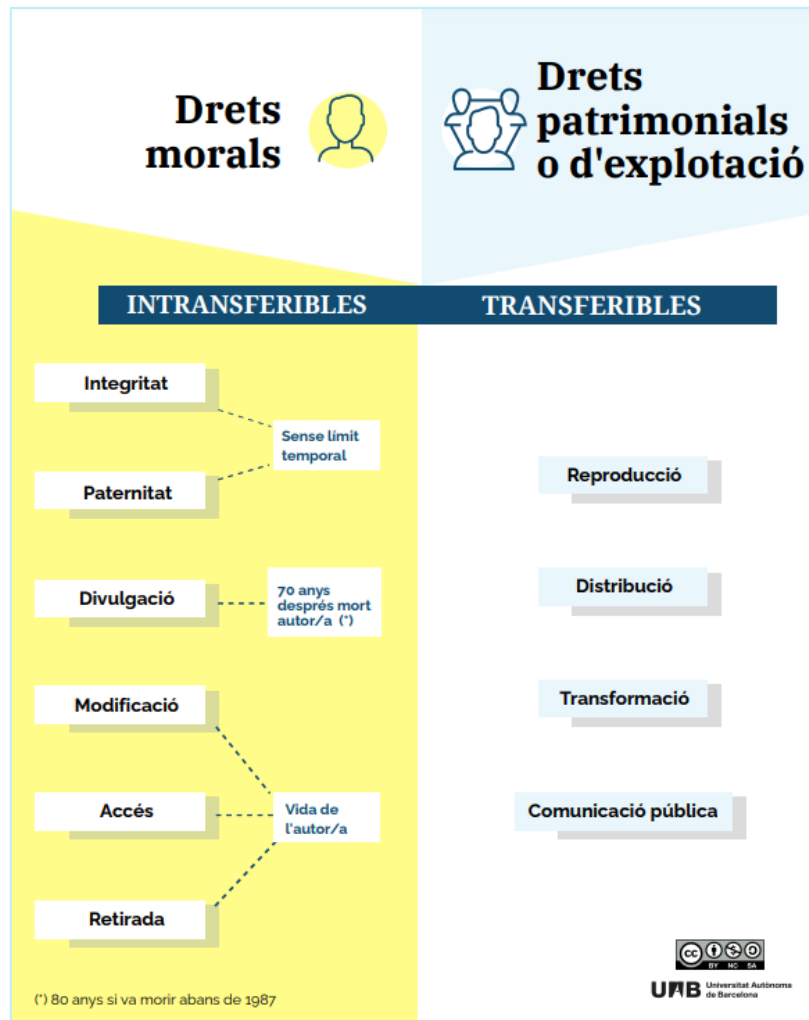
Drets morals

Drets patrimonials o d'explotació

INTRANSFERIBLES

TRANSFERIBLES

Integritat

Sense límit temporal

Paternitat

Divulgació

70 anys després mort autor/a (*)

Modificació

Accés

Vida de l'autor/a

Retirada

Reproducció

Distribució

Transformació

Comunicació pública

(*) 80 anys si va morir abans de 1987

cc BY NC SA

UAB Universitat Autònoma de Barcelona